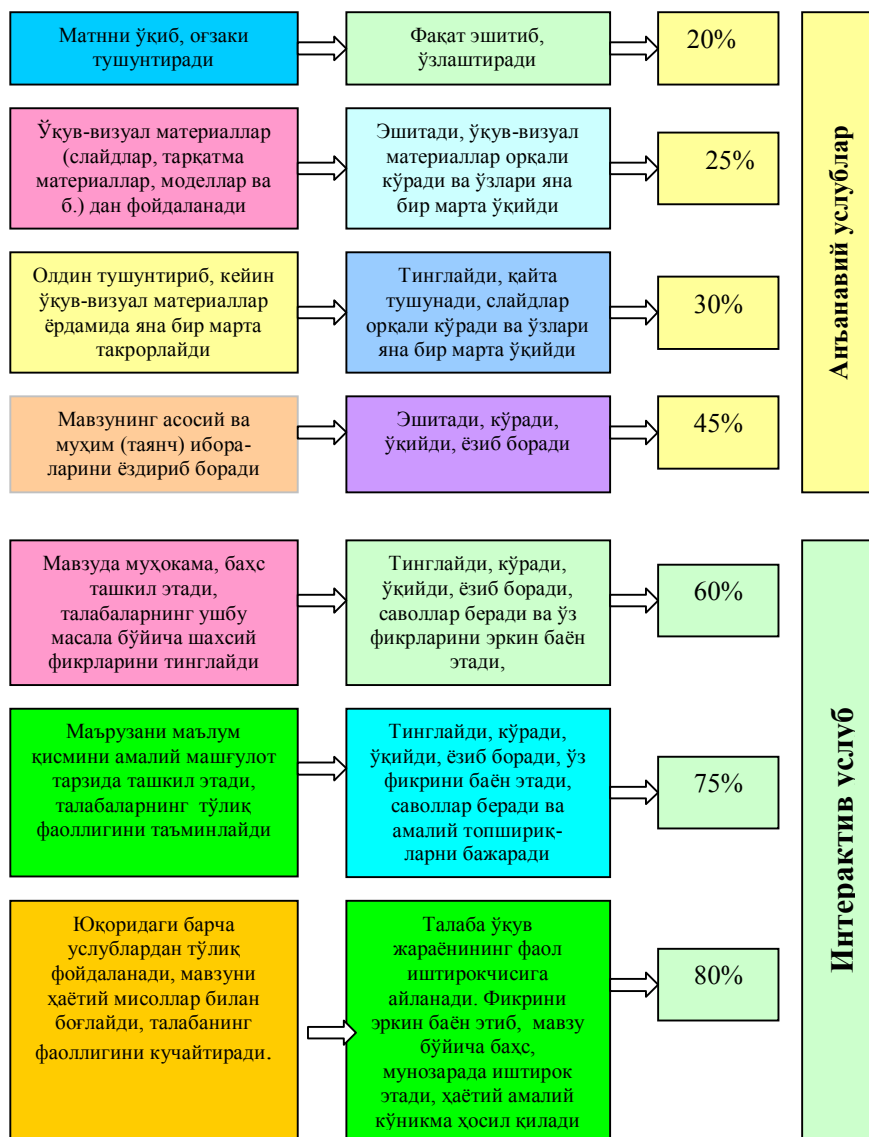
Матнни ўқиб, оғзаки тушунтиради

Фақат эшитиб, ўзлаштиради

20%

Ўқув-визуал материаллар (слайдлар, тарқатма материаллар, моделлар ва б.) дан фойдаланади

Эшитади, ўқув-визуал материаллар орқали кўради ва ўзлари яна бир марта ўқийди

25%

Олдин тушунтириб, кейин ўқув-визуал материаллар ёрдамида яна бир марта такрорлайди

Тинглайди, қайта тушунади, слайдлар орқали кўради ва ўзлари яна бир марта ўқийди

30%

Мавзунинг асосий ва муҳим (таянч) ибораларини ёздириб боради

Эшитади, кўради, ўқийди, ёзиб боради

45%

Анъанавий услублар

Мавзуда муҳокама, баҳс ташкил этади, талабаларнинг ушбу масала бўйича шахсий фикрларини тинглайди

Тинглайди, кўради, ўқийди, ёзиб боради, саволлар беради ва ўз фикрларини эркин баён этади,

60%

Маърузани маълум қисмини амалий машғулот тарзида ташкил этади, талабаларнинг тўлиқ фаоллигини таъминлайди

Тинглайди, кўради, ўқийди, ёзиб боради, ўз фикрини баён этади, саволлар беради ва амалий топшириқларни бажаради

75%

Юқоридаги барча услублардан тўлиқ фойдаланади, мавзуни ҳаётий мисоллар билан боғлайди, талабанинг фаоллигини кучайтиради.

Талаба ўқув жараёнининг фаол иштирокчисига айланади. Фикрини эркин баён этиб, мавзу бўйича баҳс, мунозарада иштирок этади, ҳаётий амалий кўникма ҳосил қилади

80%

Интерактив услуб